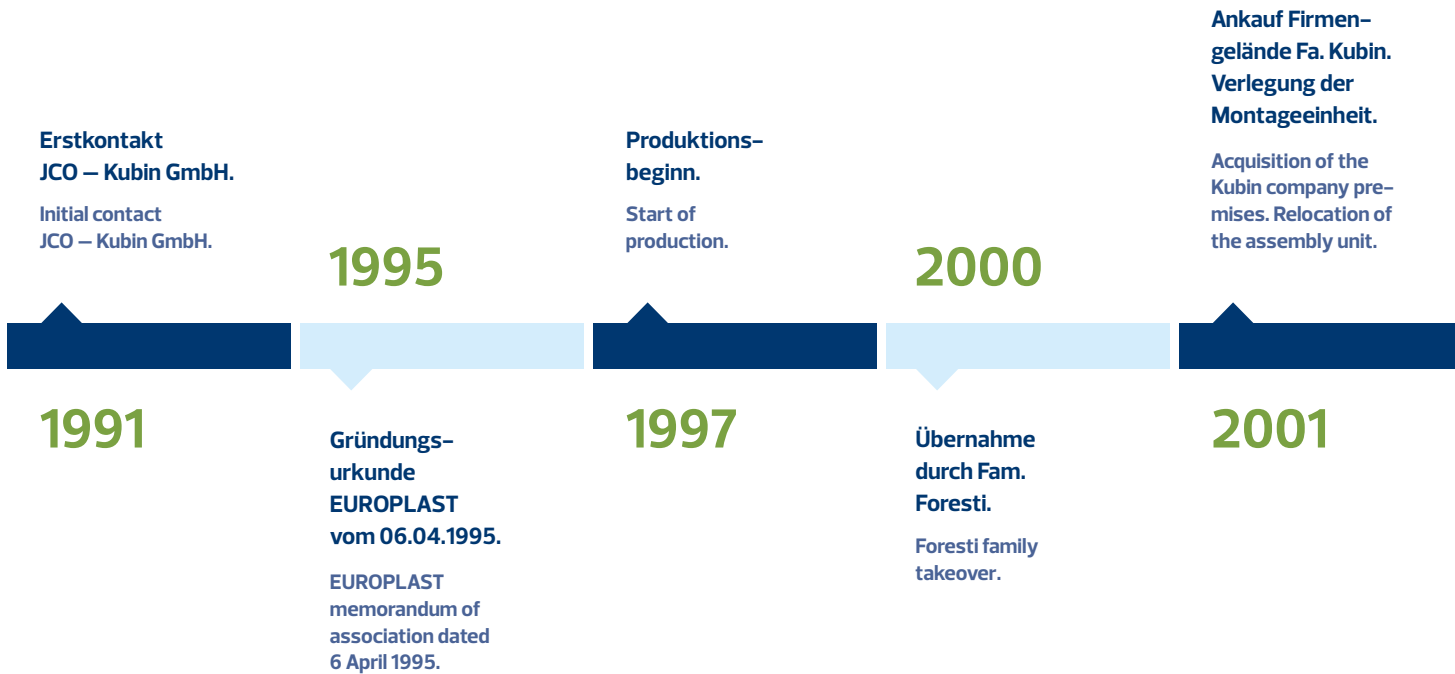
Erstkontakt JCO – Kubin GmbH.

Initial contact JCO – Kubin GmbH.

1991

1995

Gründungsurkunde EUROPLAST vom 06.04.1995.

EUROPLAST memorandum of association dated 6 April 1995.

Produktionsbeginn.

Start of production.

1997

2000

Übernahme durch Fam. Foresti.

Foresti family takeover.

Ankauf Firmengelände Fa. Kubin. Verlegung der Montageeinheit.

Acquisition of the Kubin company premises. Relocation of the assembly unit.

2001